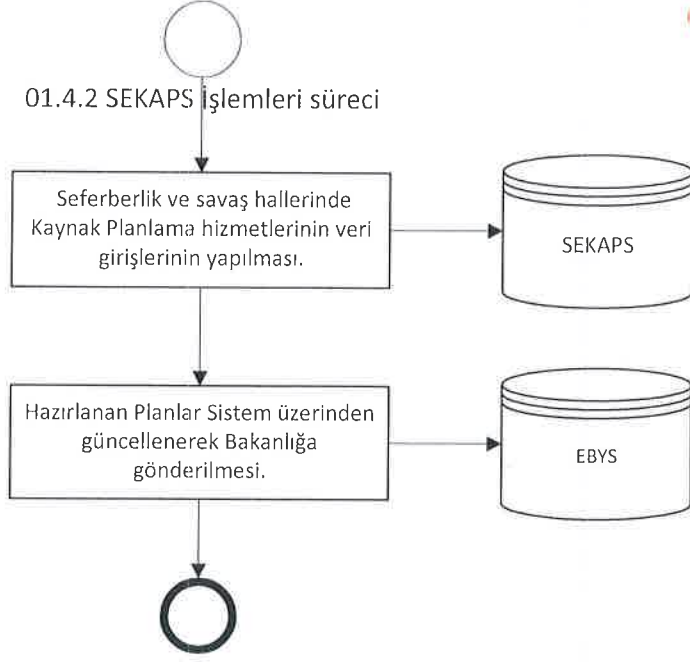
01.4.2 SEKAPS işlemleri süreci

Seferberlik ve savaş hallerinde Kaynak Planlama hizmetlerinin veri girişlerinin yapılması.

SEKAPS

Hazırlanan Planlar Sistem üzerinden güncellenerek Bakanlığa gönderilmesi.

EBYS